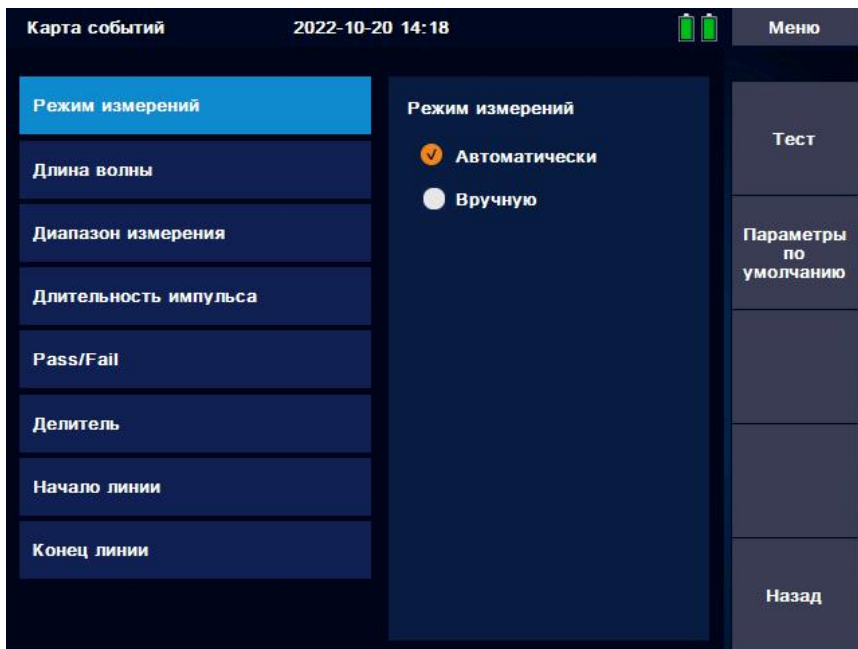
Карта событий 2022-10-20 14:18

Меню

Режим измерений

Длина волны

Диапазон измерения

Длительность импульса

Pass/Fail

Делитель

Начало линии

Конец линии

Режим измерений

Автоматически

Вручную

Тест

Параметры по умолчанию

Назад